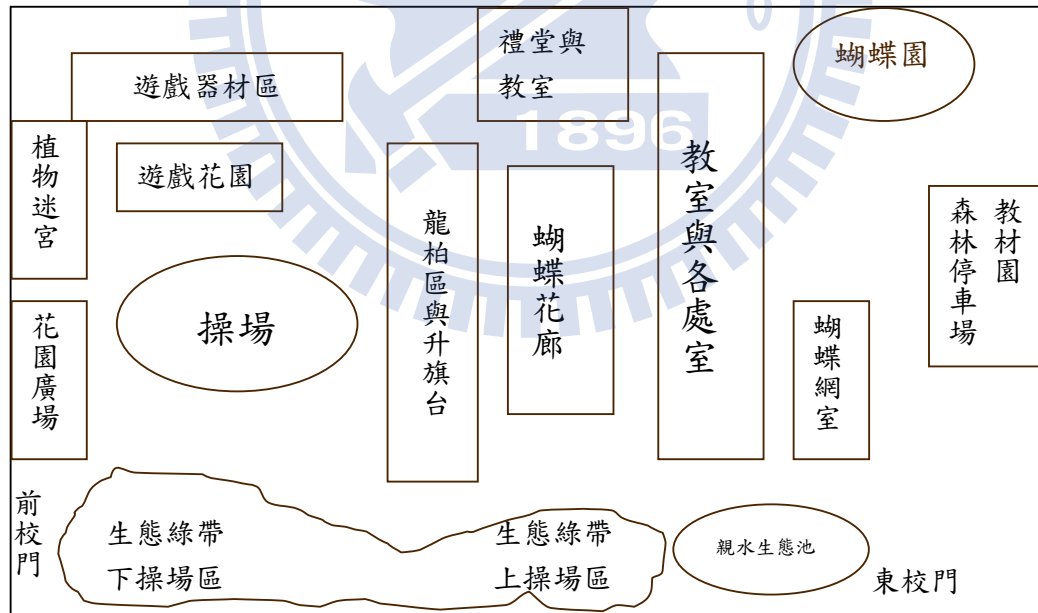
禮堂與
教室

蝴蝶園

遊戲器材區

1896

植物迷宮

遊戲花園

教室與各處室

教材園

森林停車場

龍柏區與升旗台

蝴蝶花廊

操場

花園廣場

蝴蝶網室

前校門

生態綠帶
下操場區

生態綠帶
上操場區

親水生態池

東校門